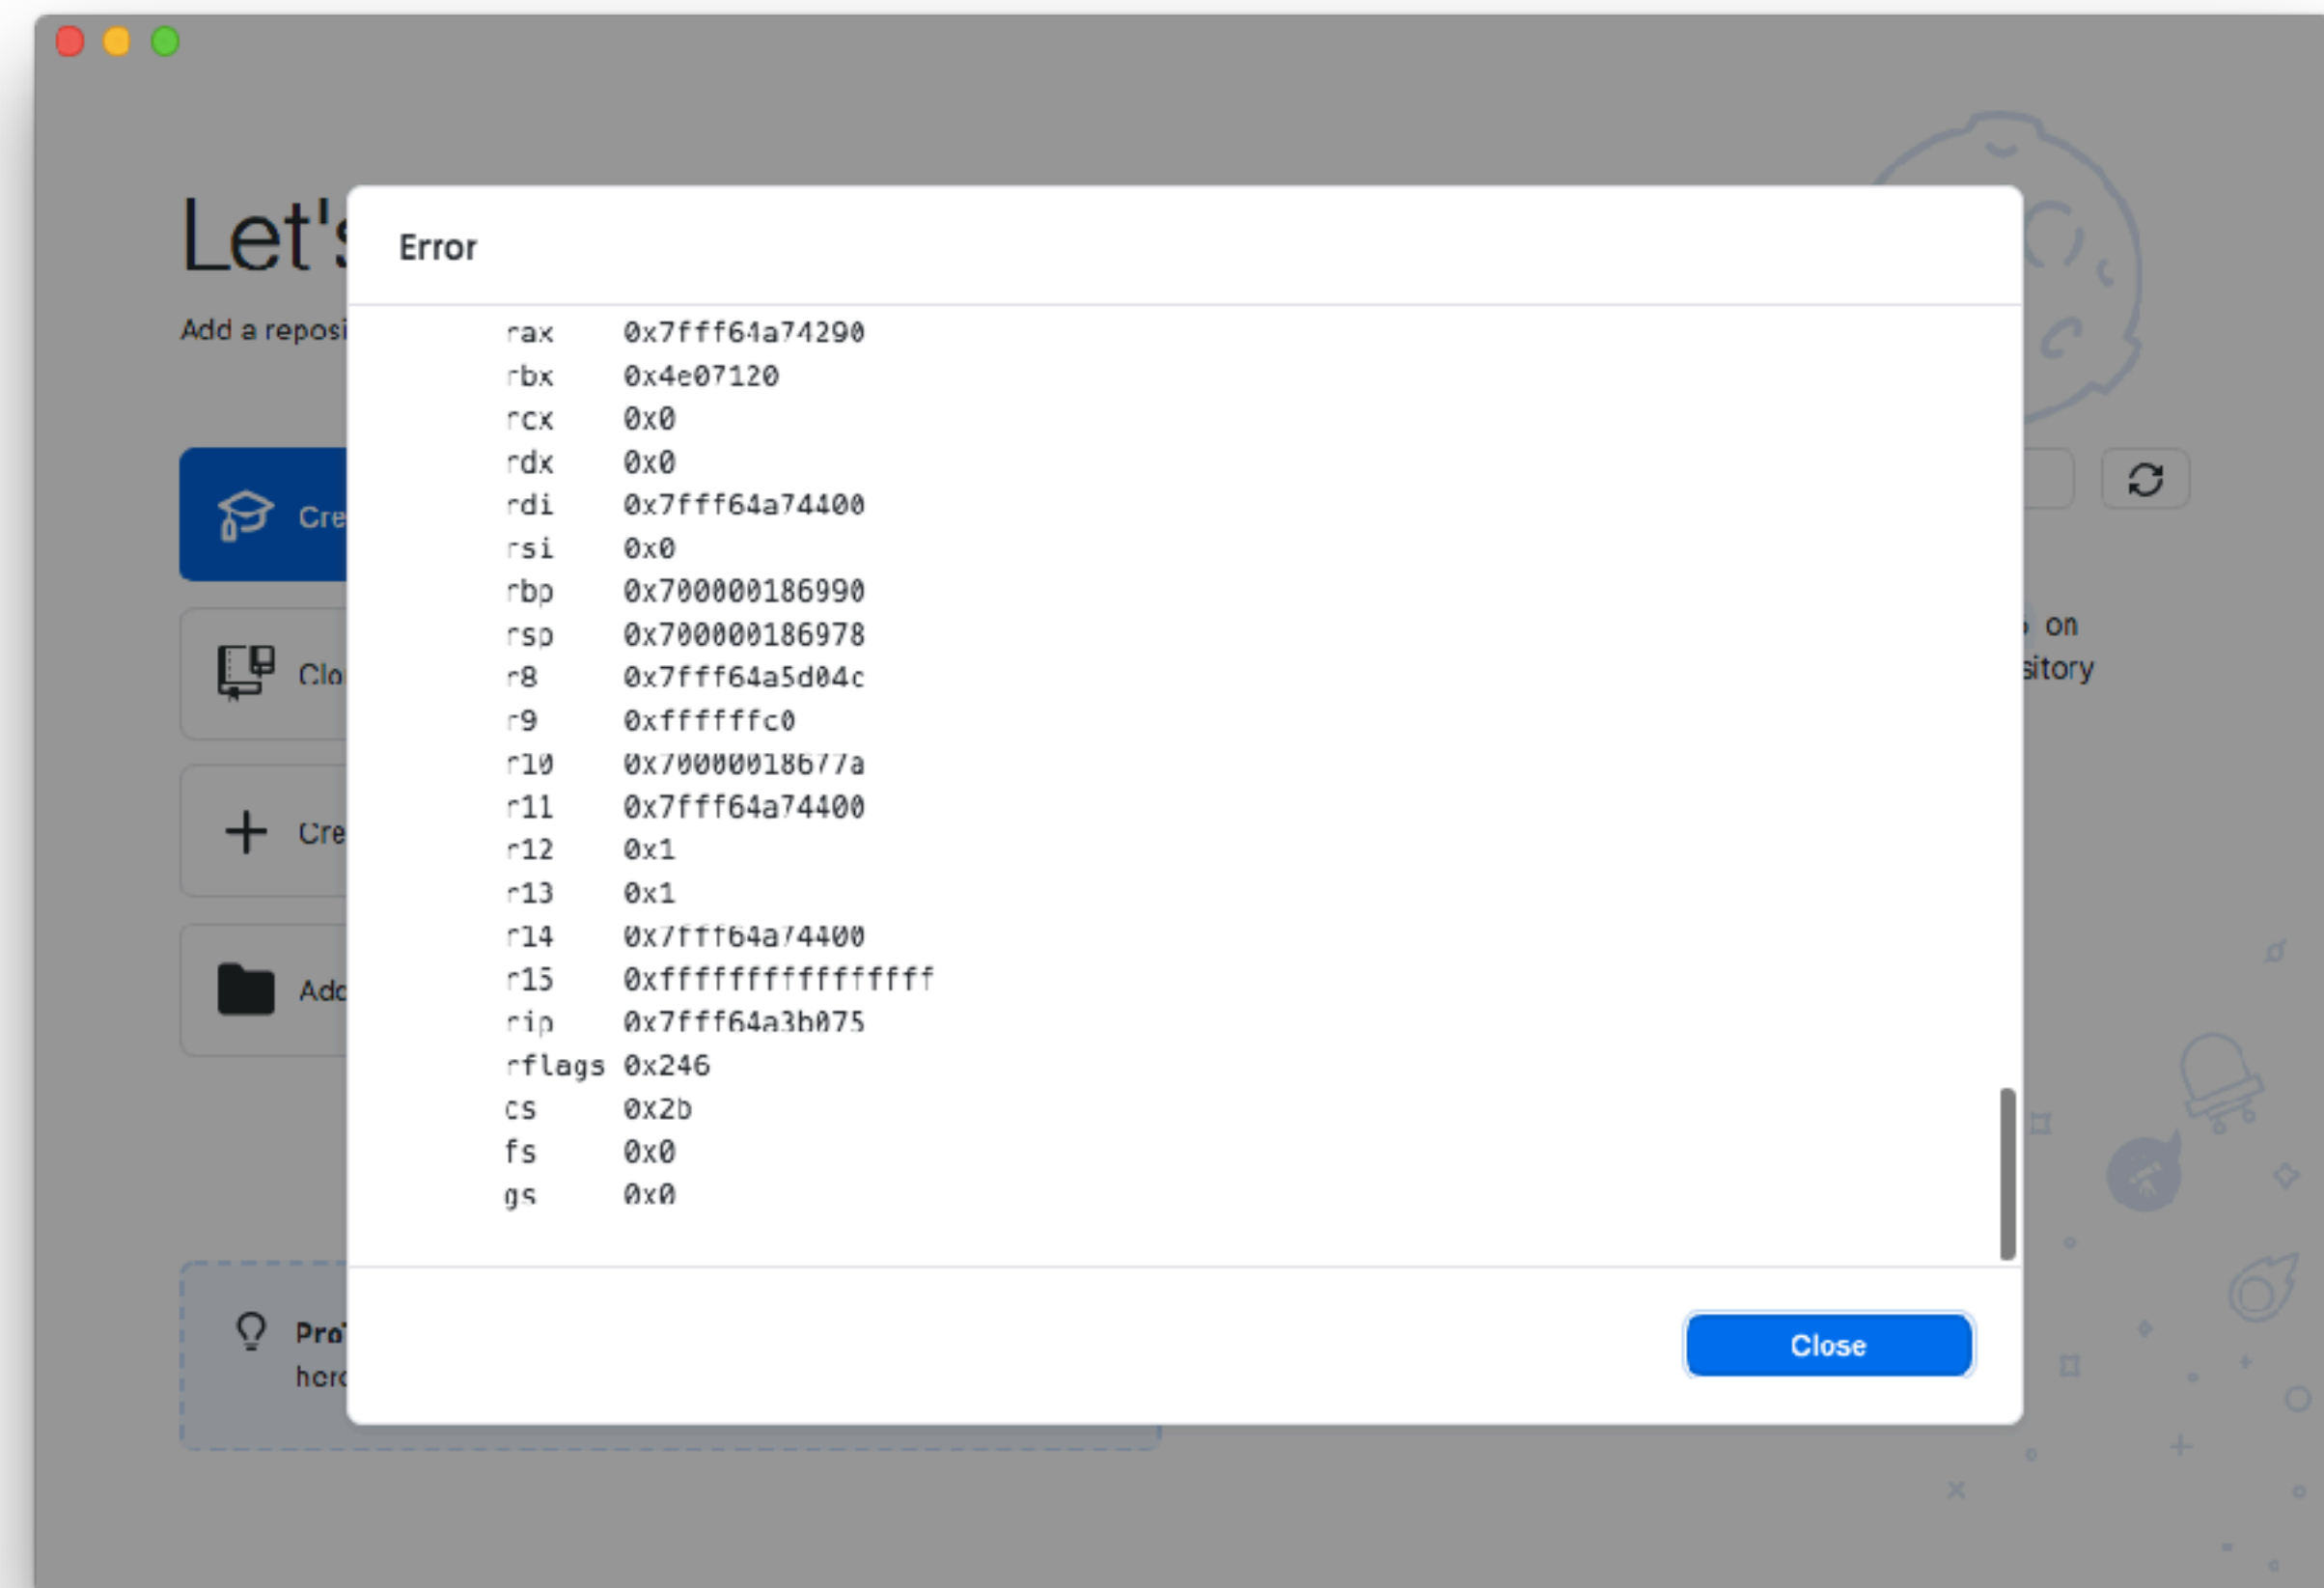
Let's

Add a reposi

Cre

Clo

Cre

Add

Pro
here

on
sitory

Error

rax 0x7fff64a74290
rbx 0x4e07120
rcx 0x0
rdx 0x0
rdi 0x7fff64a74400
rsi 0x0
rbp 0x700000186990
rsp 0x700000186978
r8 0x7fff64a5d04c
r9 0xffffffc0
r10 0x70000018677a
r11 0x7fff64a74400
r12 0x1
r13 0x1
r14 0x7fff64a74400
r15 0xffffffffffffffff
rip 0x7fff64a3b075
rflags 0x246
cs 0x2b
fs 0x0
gs 0x0

Close